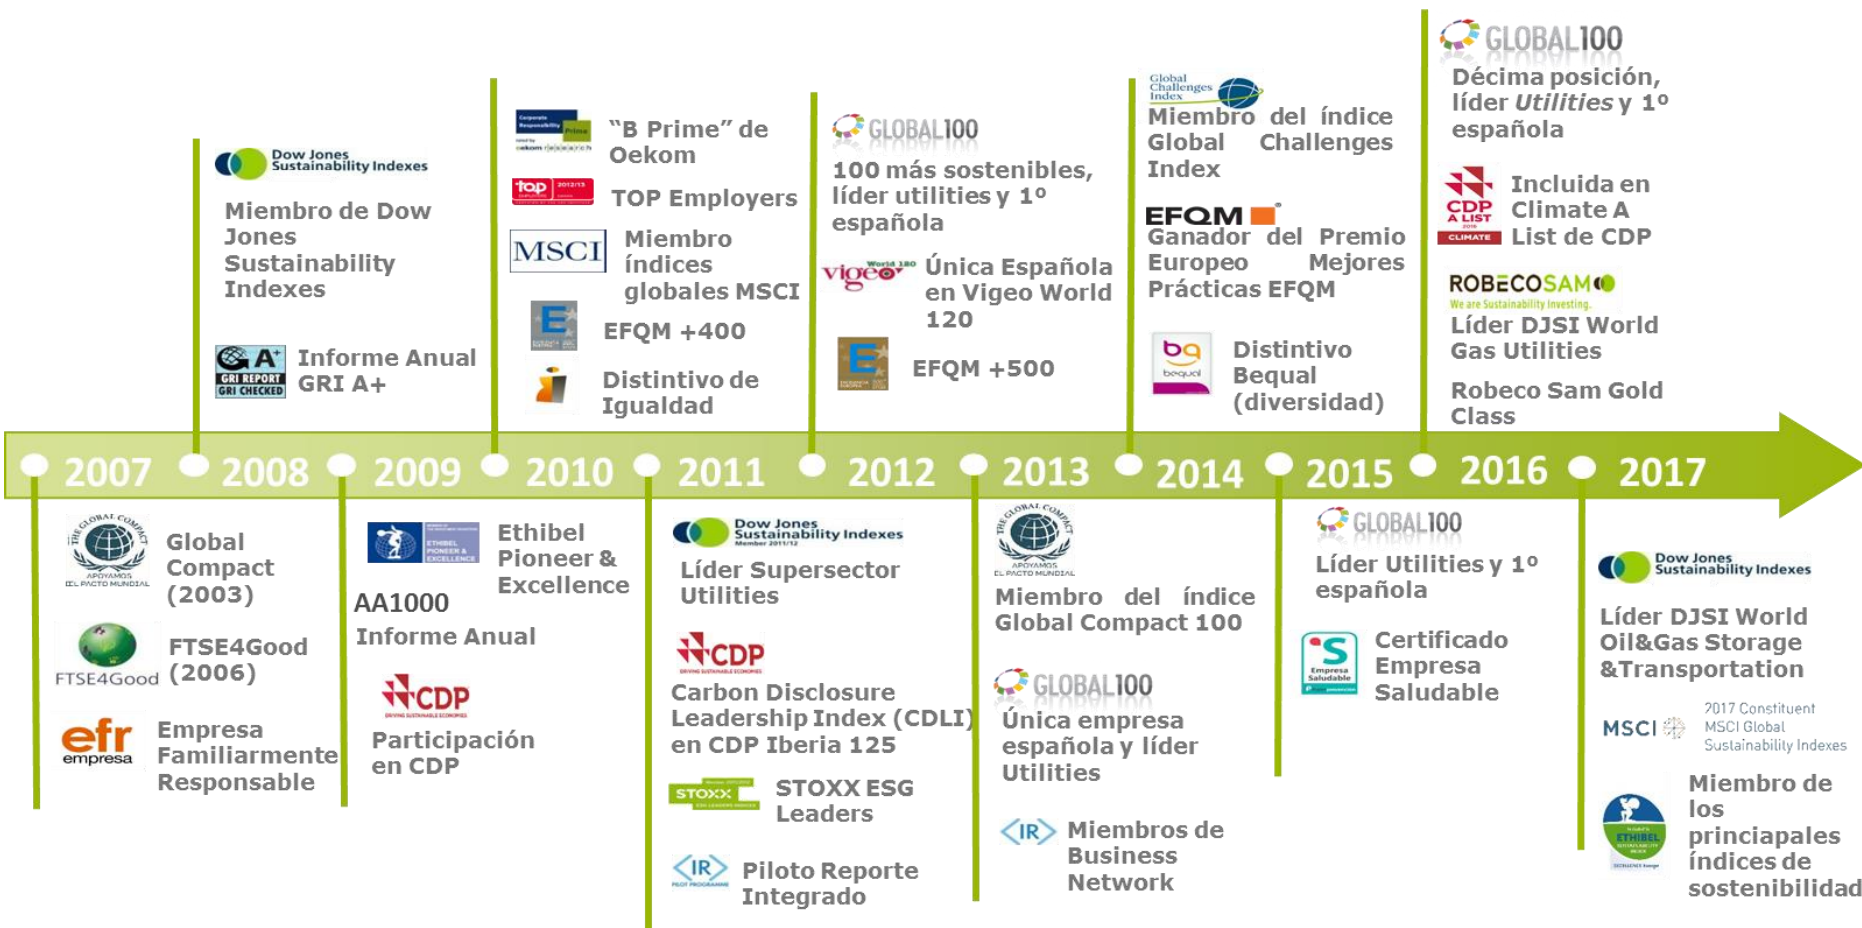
Dow Jones Sustainability Indexes

Miembro de Dow Jones Sustainability Indexes

GRI REPORT GRI CHECKED

Informe Anual GRI A+

"B Prime" de Oekom

top

TOP Employers

MSCI

Miembro índices globales MSCI

EFQM +400

Distintivo de Igualdad

GLOBAL100

100 más sostenibles, líder utilities y 1º española

vigeo World 120

Única Española en Vigeo World 120

EFQM +500

Global Challenges Index

Miembro del índice Global Challenges Index

EFQM

Ganador del Premio Europeo Mejores Prácticas EFQM

bequal

Distintivo Bequal (diversidad)

GLOBAL100

Décima posición, líder Utilities y 1º española

CDP A LIST CLIMATE

Incluida en Climate A List de CDP

ROBECOSAM

We are Sustainability Investing.

Líder DJSI World Gas Utilities

Robeco Sam Gold Class

2007 2008 2009 2010 2011 2012 2013 2014 2015 2016 2017

APOYAMOS EL PACTO MUNDIAL

Global Compact (2003)

FTSE4Good

FTSE4Good (2006)

efr empresa

Empresa Familiarmente Responsable

ETHIBEL PIONEER & EXCELLENCE

Ethibel Pioneer & Excellence

AA1000

Informe Anual

CDP

Participación en CDP

Dow Jones Sustainability Indexes

Líder Supersector Utilities

CDP

Carbon Disclosure Leadership Index (CDLI) en CDP Iberia 125

STOXX

STOXX ESG Leaders

IR

Piloto Reporte Integrado

APOYAMOS EL PACTO MUNDIAL

Miembro del índice Global Compact 100

GLOBAL100

Única empresa española y líder Utilities

IR

Miembros de Business Network

GLOBAL100

Líder Utilities y 1º española

Empresa Saludable

Certificado Empresa Saludable

Dow Jones Sustainability Indexes

Líder DJSI World Oil&Gas Storage &Transportation

MSCI

2017 Constituent MSCI Global Sustainability Indexes

ETHIBEL

Miembro de los principales índices de sostenibilidad